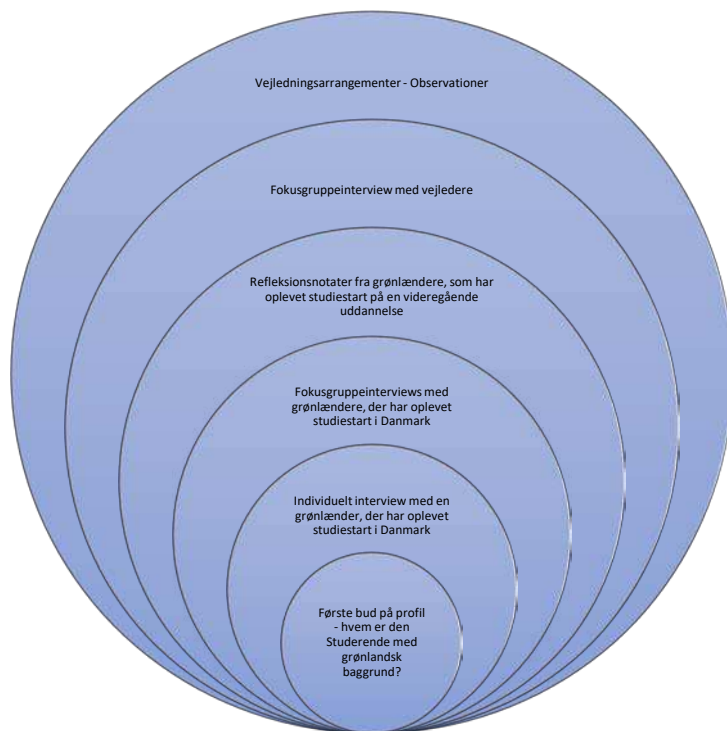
Vejledningsarrangementer - Observationer

Fokusgruppeinterview med vejledere

Refleksionsnotater fra grønlændere, som har oplevet studiestart på en videregående uddannelse

Fokusgruppeinterviews med grønlændere, der har oplevet studiestart i Danmark

Individuelt interview med en grønlænder, der har oplevet studiestart i Danmark

Første bud på profil - hvem er den Studerende med grønlandsk baggrund?